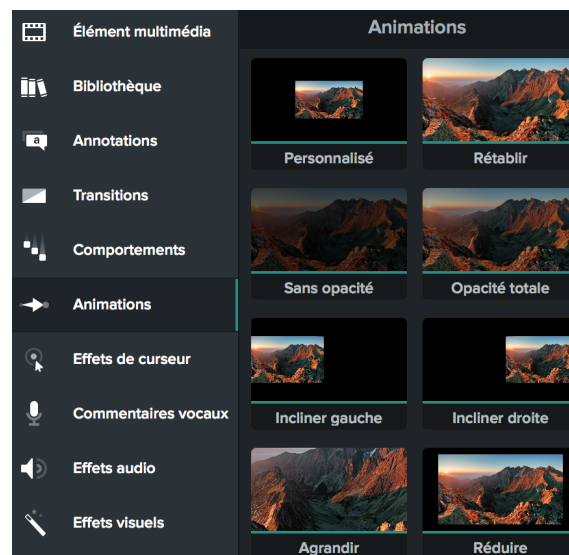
Élément multimédia
Bibliothèque
Annotations
Transitions
Comportements
Animations
Effets de curseur
Commentaires vocaux
Effets audio
Effets visuels

Animations

Personnalisé
Rétablir
Sans opacité
Opacité totale
Incliner gauche
Incliner droite
Agrandir
Réduire